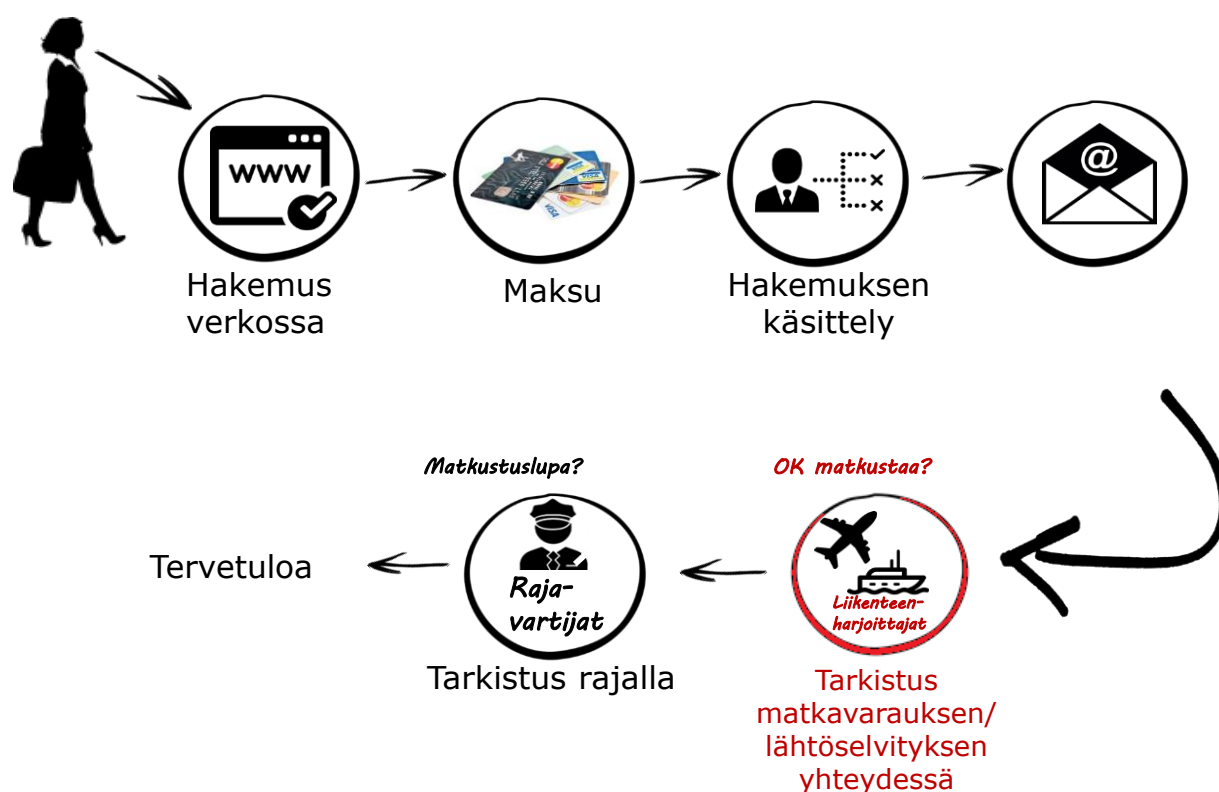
WWW

Hakemus verkossa

Maksu

Hakemuksen käsittely

@

Matkustuslupa?

OK matkustaa?

Tervetuloa

Raja-vartijat

Tarkistus rajalla

Liikenteen-harjoittajat

Tarkistus matkavarauksen/ lähtöselvityksen yhteydessä